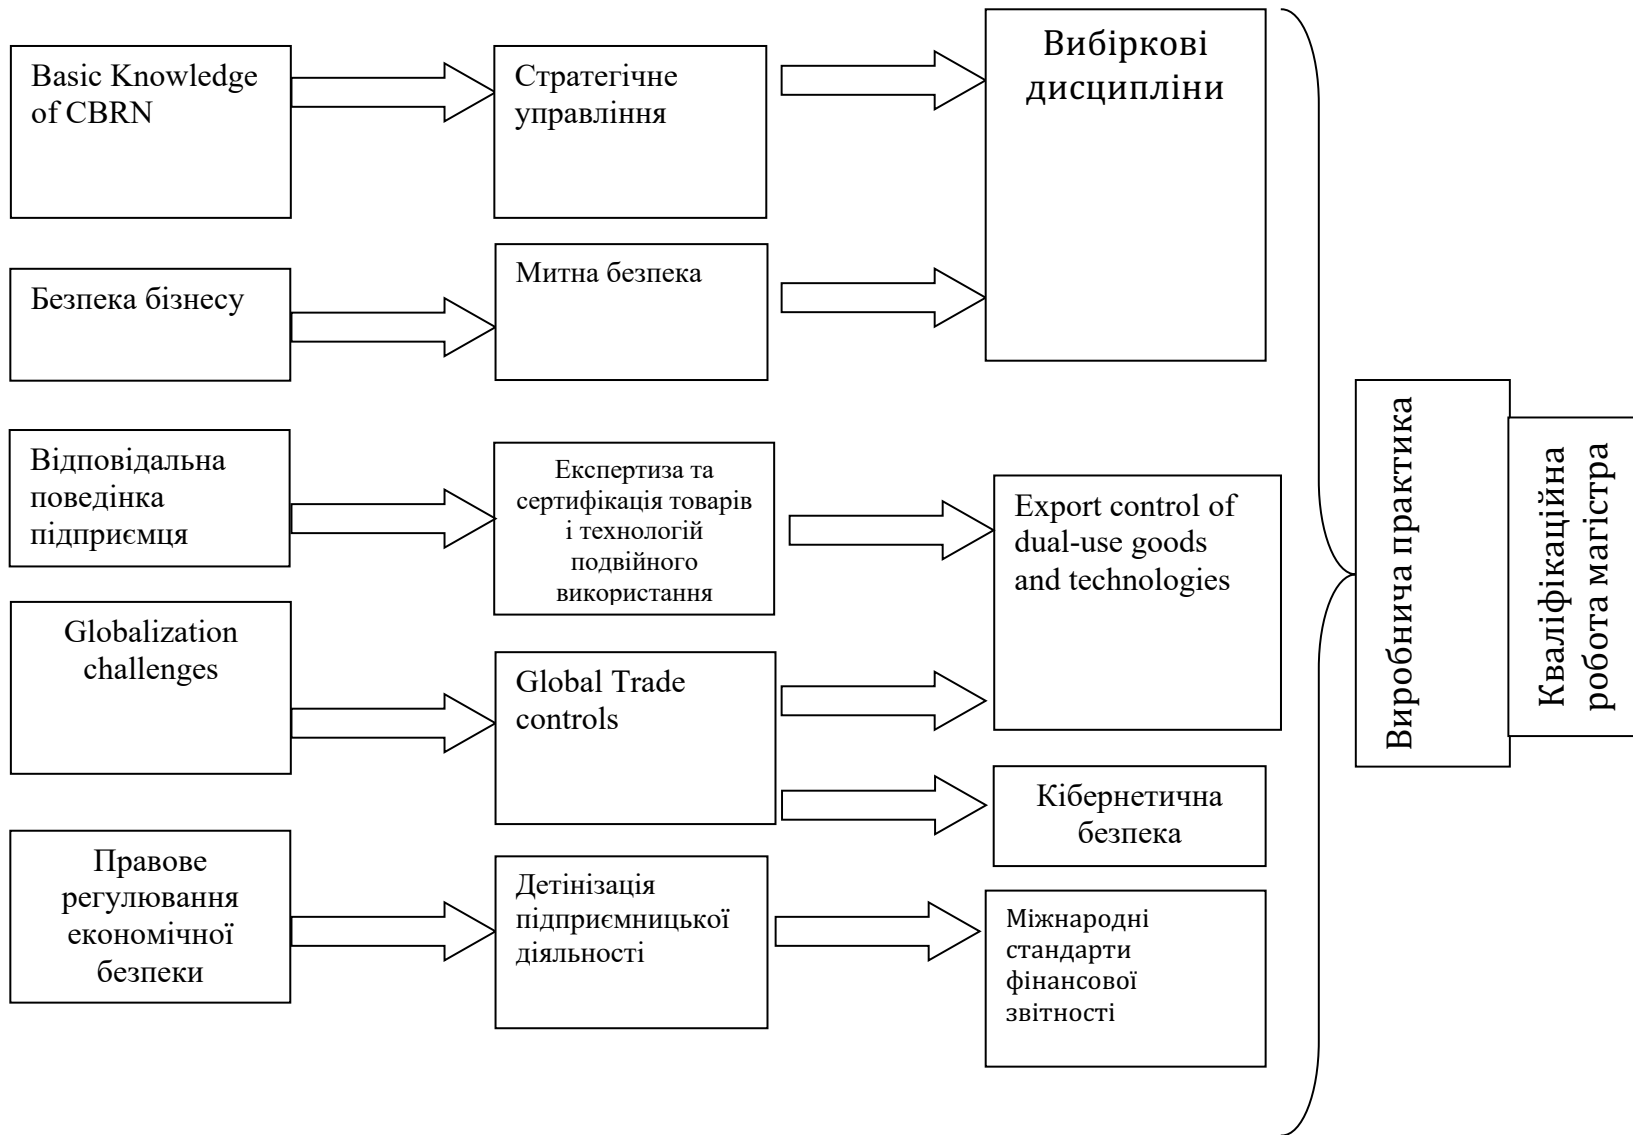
Basic Knowledge of CBRN

Стратегічне управління

Вибіркові дисципліни

Безпека бізнесу

Митна безпека

Відповідальна поведінка підприємця

Експертиза та сертифікація товарів і технологій подвійного використання

Export control of dual-use goods and technologies

Globalization challenges

Global Trade controls

Кібернетична безпека

Правове регулювання економічної безпеки

Детінізація підприємницької діяльності

Міжнародні стандарти фінансової звітності

Виробнича практика

Кваліфікаційна робота магістра